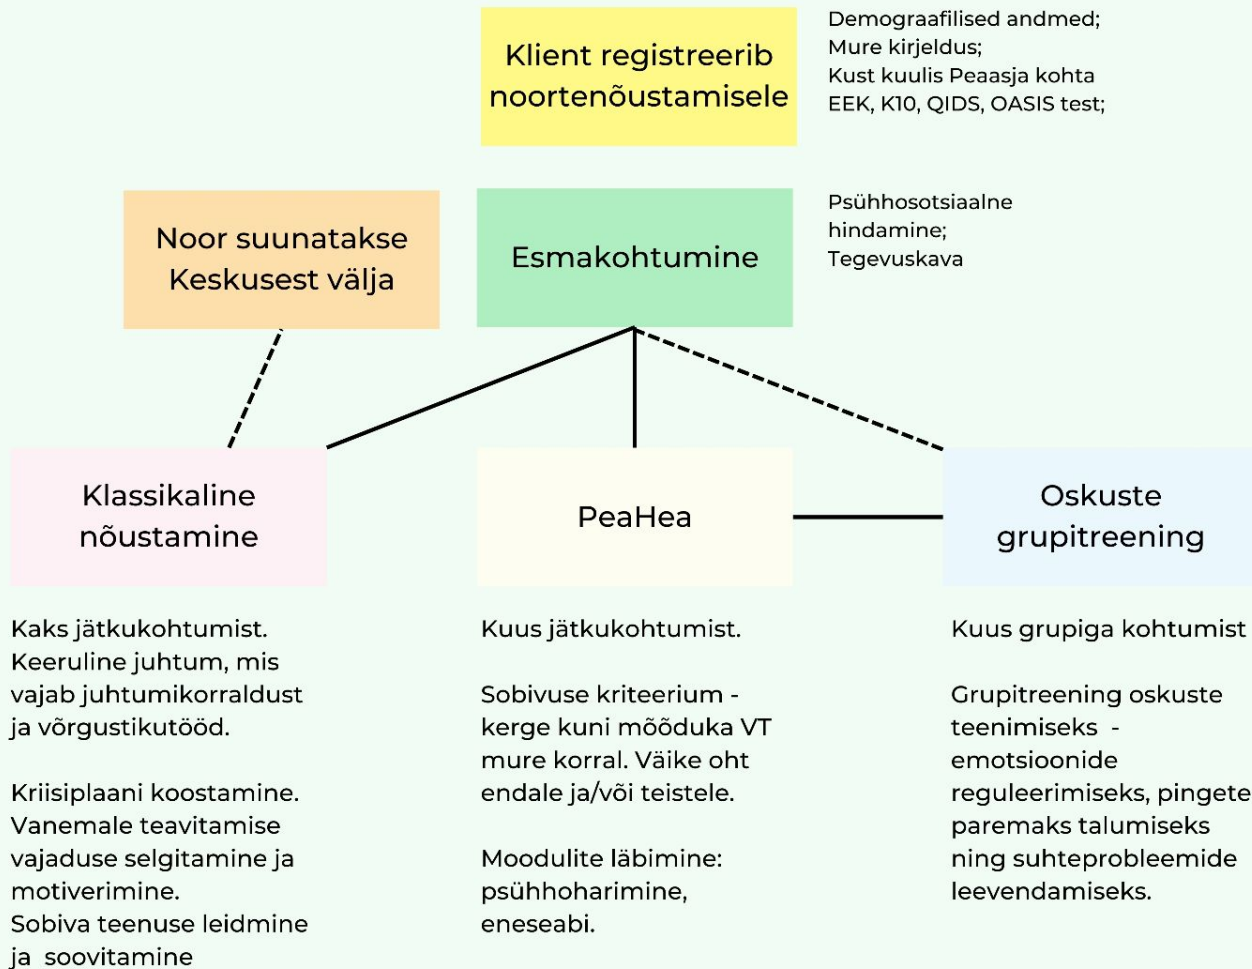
Klient registreerib noortenõustamisele

Demograafilised andmed;
Mure kirjeldus;
Kust kuulis Peaasja kohta
EEK, K10, QIDS, OASIS test;

Noor suunatakse Keskusest välja

Esmakohtumine

Psühhosotsiaalne hindamine;
Tegevuskava

Klassikaline nõustamine

PeaHea

Oskuste grupitreening

Kaks jätkukohtumist.
Keeruline juhtum, mis vajab juhtumikorraldust ja võrgustikutööd.

Kriisiplaani koostamine.
Vanemale teavitamise vajaduse selgitamine ja motiverimine.
Sobiva teenuse leidmine ja soovitamine

Kuus jätkukohtumist.

Sobivuse kriteerium - kerge kuni mõõduka VT mure korral. Väike oht endale ja/või teistele.

Moodulite läbimine: psühhoharimine, eneseabi.

Kuus grupiga kohtumist

Grupitreening oskuste teenimiseks - emotsioonide reguleerimiseks, pingete paremaks talumiseks ning suhteprobleemide leevendamiseks.